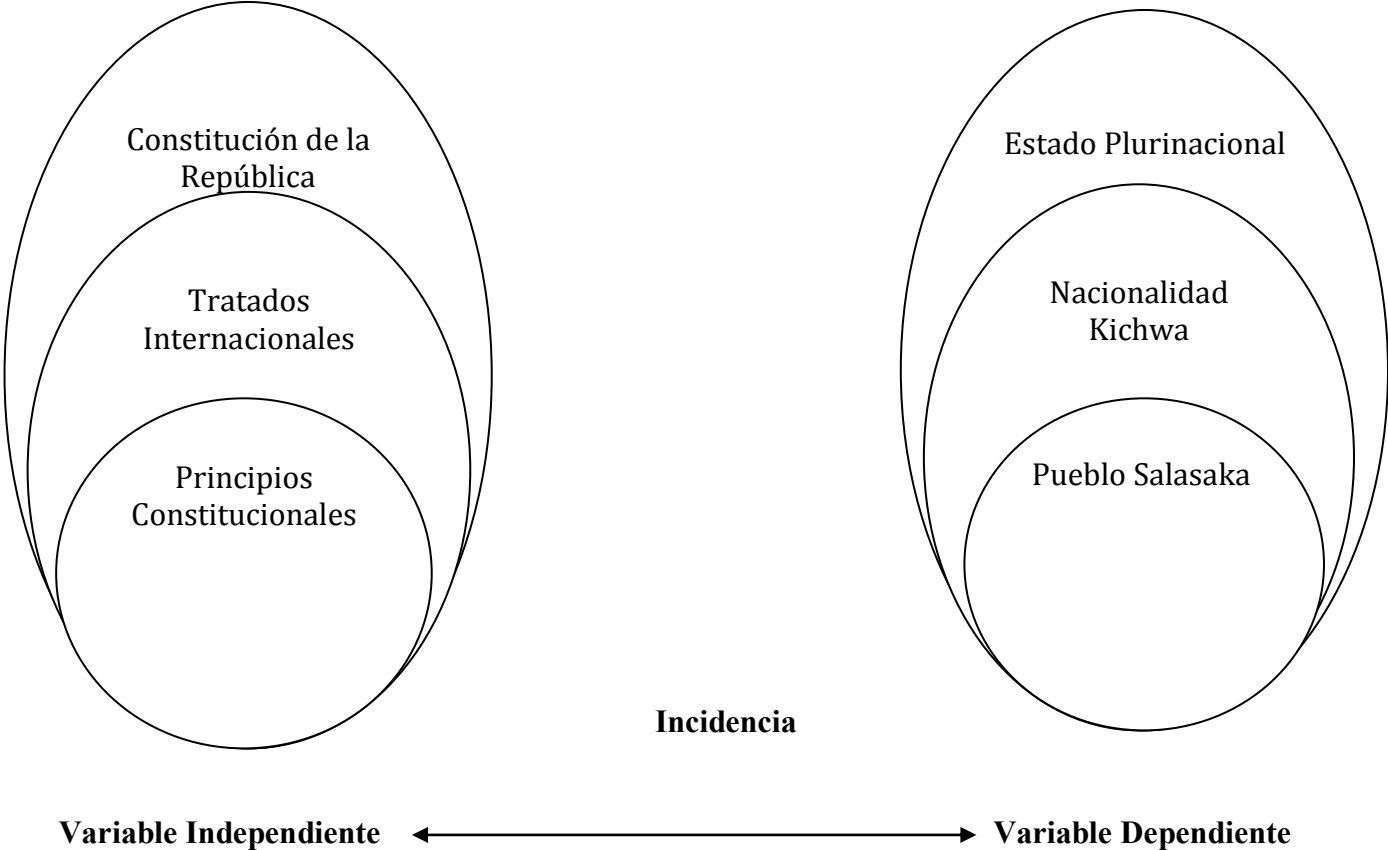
Constitución de la República

Tratados Internacionales

Principios Constitucionales

Estado Plurinacional

Nacionalidad Kichwa

Pueblo Salasaka

**Incidencia**

**Variable Independiente** **Variable Dependiente**